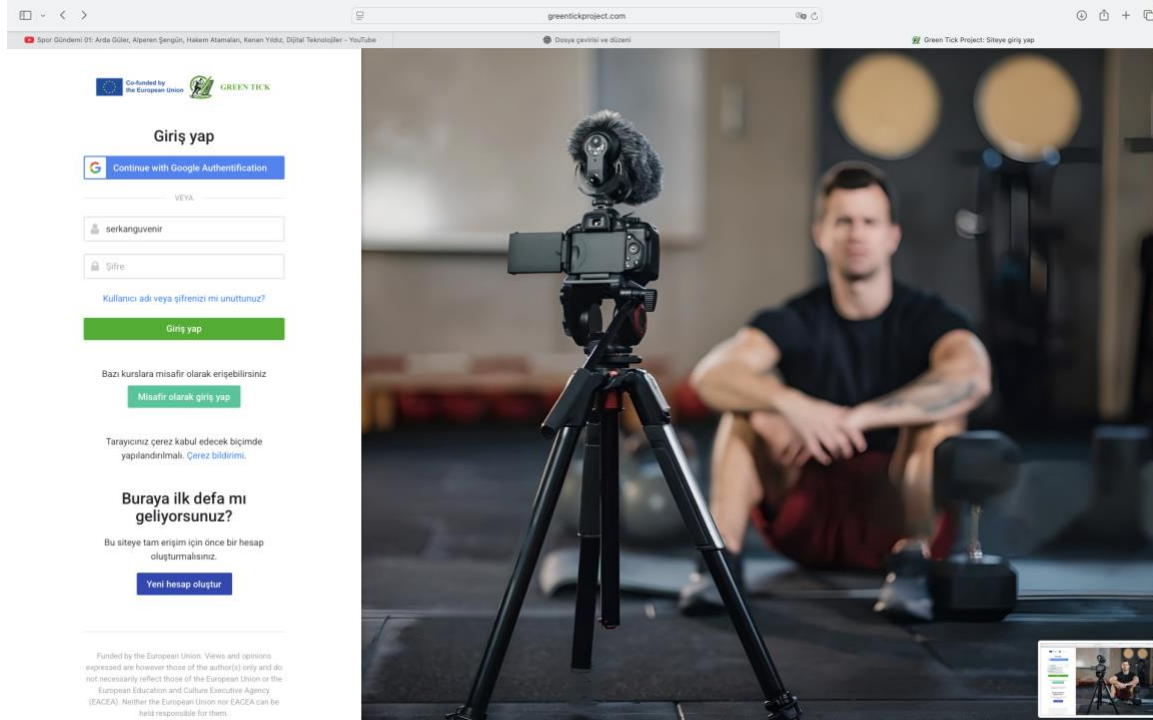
greentickproject.com

Spor Gündemi 01: Arda Güler, Alperen Şengün, Hakem Atamaları, Kenan Yıldız, Dijital Teknolojiler - YouTube

Dosya çevirisi ve düzeni

Green Tick Project: Siteye giriş yap

Co-funded by the European Union

GREEN TICK

Giriş yap

Continue with Google Authentification

VEYA

serkanguvenir

Şifre

Kullanıcı adı veya şifrenizi mi unuttunuz?

Giriş yap

Bazı kurslara misafir olarak erişebilirsiniz

Misafir olarak giriş yap

Tarayıcınız çerez kabul edecek biçimde yapılandırılmalı. Çerez bildirimi.

Buraya ilk defa mı geliyorsunuz?

Bu siteye tam erişim için önce bir hesap oluşturmalısınız.

Yeni hesap oluştur

Funded by the European Union. Views and opinions expressed are however those of the author(s) only and do not necessarily reflect those of the European Union or the European Education and Culture Executive Agency (EACEA). Neither the European Union nor EACEA can be held responsible for them.